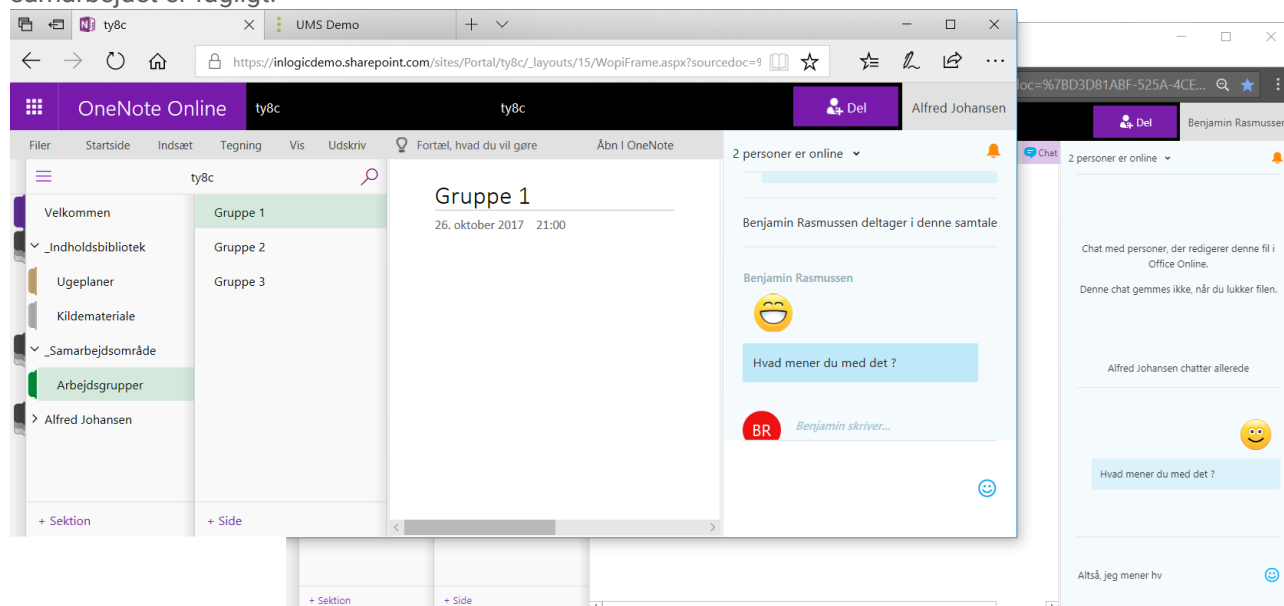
samarbejdet er fagligt.

ty8c
UMS Demo
https://inlogicdemo.sharepoint.com/sites/Portal/ty8c/_layouts/15/WopiFrame.aspx?sourcedoc=9
OneNote Online
ty8c
ty8c
Del
Alfred Johansen
Filer
Startside
Indsæt
Tegning
Vis
Udskriv
Fortæl, hvad du vil gøre
Åbn I OneNote
2 personer er online
ty8c
Velkommen
_Indholdsbibliotek
Ugeplaner
Kildemateriale
_Samarbejdsområde
Arbejdsgrupper
Alfred Johansen
Gruppe 1
Gruppe 2
Gruppe 3
Gruppe 1
26. oktober 2017 21:00
Benjamin Rasmussen deltager i denne samtale
Benjamin Rasmussen
Hvad mener du med det ?
BR
Benjamin skriver...
+ Sektion
+ Side

oc=%7BD3D81ABF-525A-4CE...
Del
Benjamin Rasmussen
Chat
2 personer er online
Chat med personer, der redigerer denne fil i Office Online.
Denne chat gemmes ikke, når du lukker filen.
Alfred Johansen chatter allerede
Hvad mener du med det ?
Altså, jeg mener hv
+ Sektion
+ Side